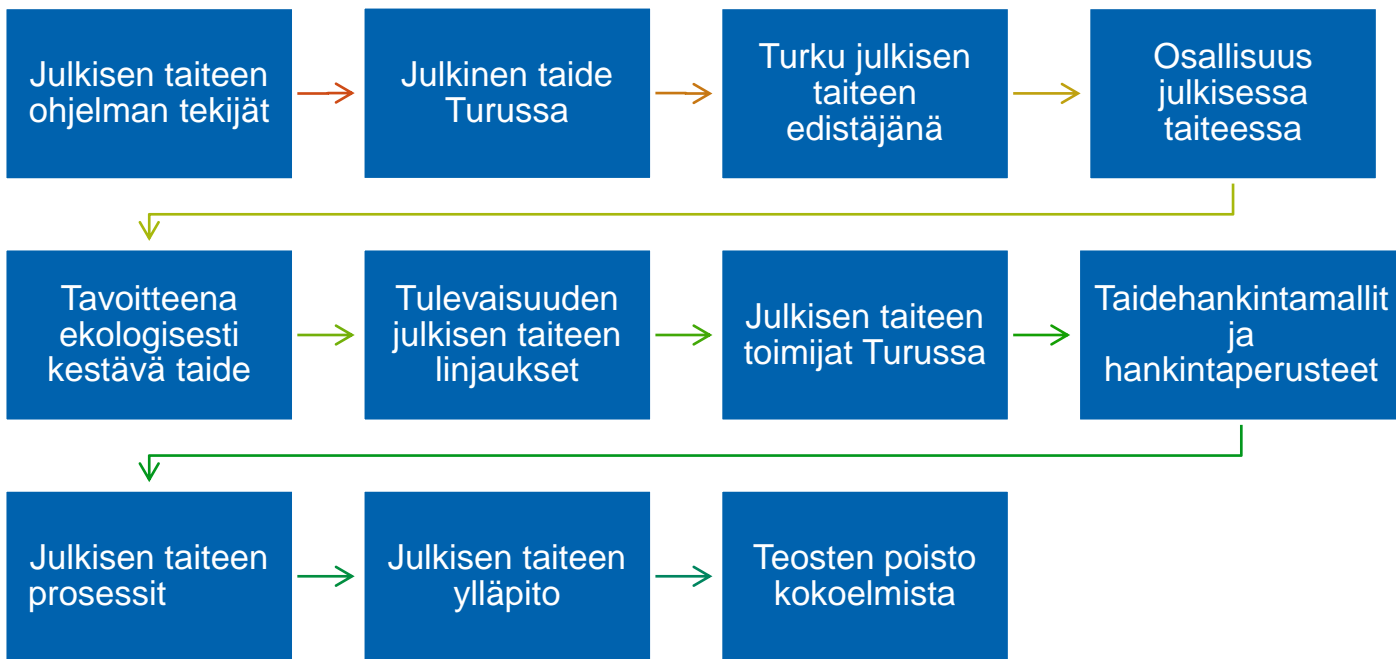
Julkisen taiteen ohjelman tekijät

Julkinen taide Turussa

Turku julkisen taiteen edistäjänä

Osallisuus julkisessa taiteessa

Tavoitteena ekologisesti kestävä taide

Tulevaisuuden julkisen taiteen linjaukset

Julkisen taiteen toimijat Turussa

Taidehankintamallit ja hankintaperusteet

Julkisen taiteen prosessit

Julkisen taiteen ylläpito

Teosten poisto kokoelmista